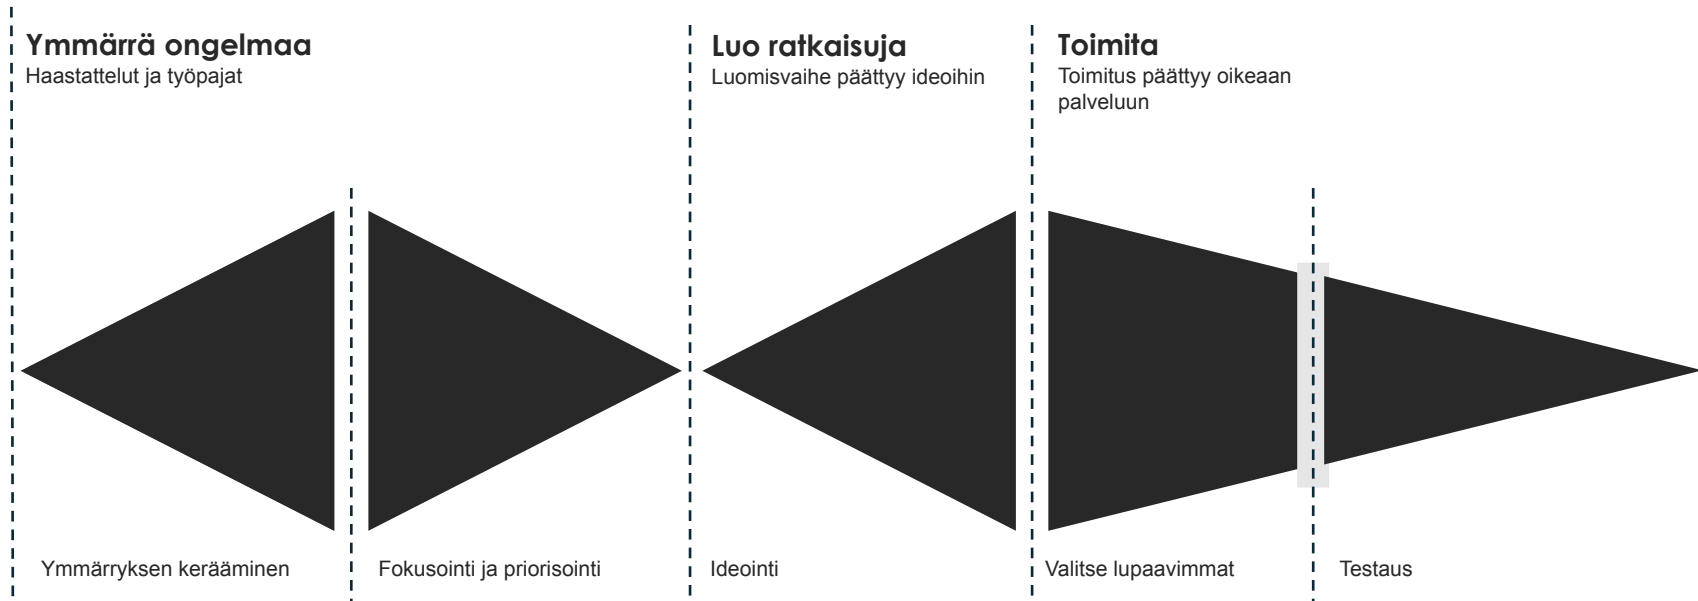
**Ymmärrä ongelmaa**
Haastattelut ja työpajat

**Luo ratkaisuja**
Luomisvaihe päättyy ideoihin

**Toimita**
Toimitus päättyy oikeaan palveluun

Ymmärryksen kerääminen

Fokusointi ja priorisointi

Ideointi

Valitse lupaavimmat

Testaus